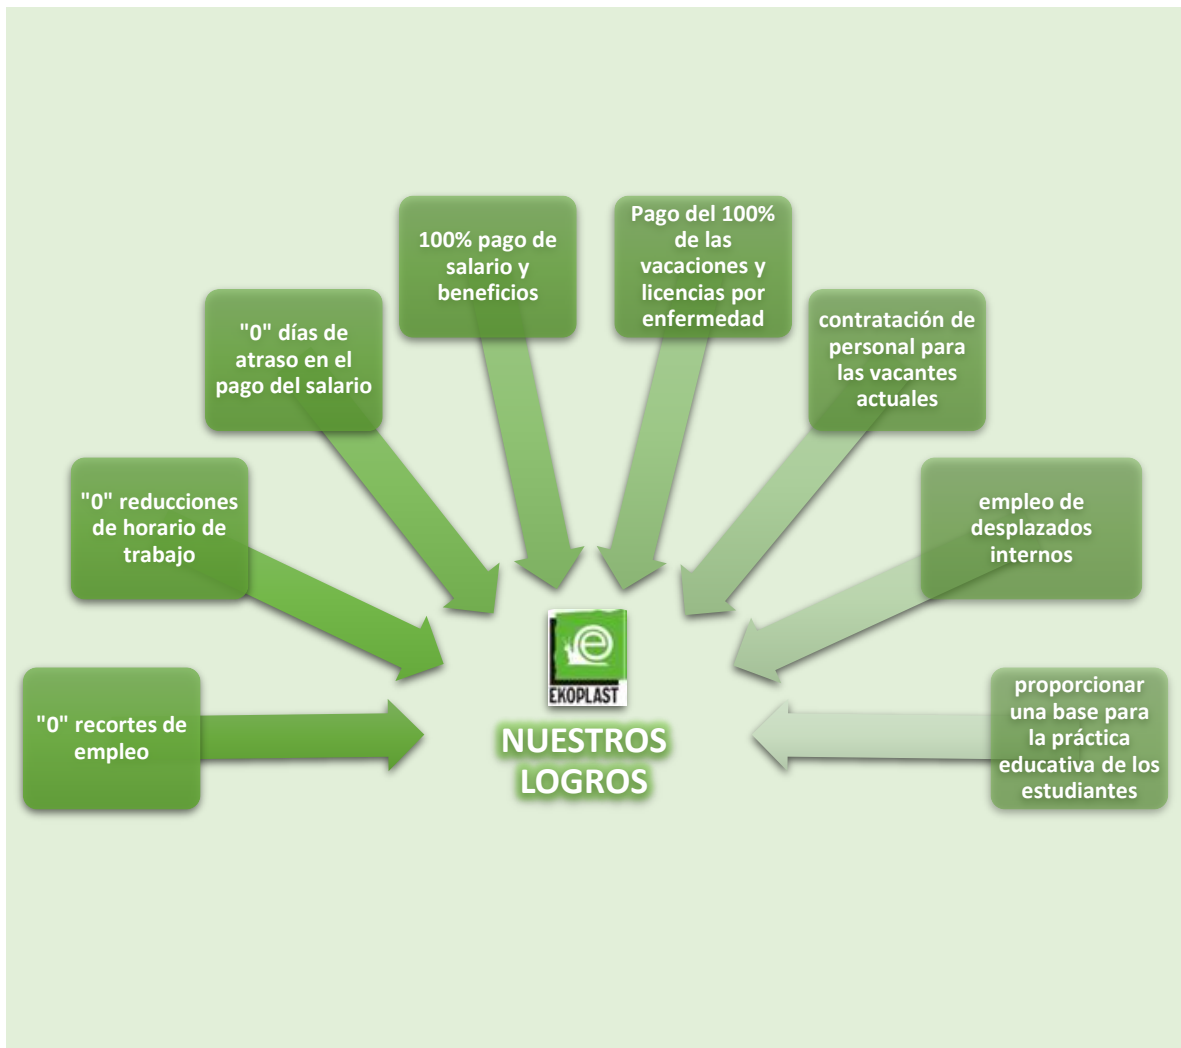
"0" recortes de empleo

"0" reducciones de horario de trabajo

"0" días de atraso en el pago del salario

100% pago de salario y beneficios

Pago del 100% de las vacaciones y licencias por enfermedad

contratación de personal para las vacantes actuales

empleo de desplazados internos

proporcionar una base para la práctica educativa de los estudiantes

e
EKOPLAST

NUESTROS LOGROS